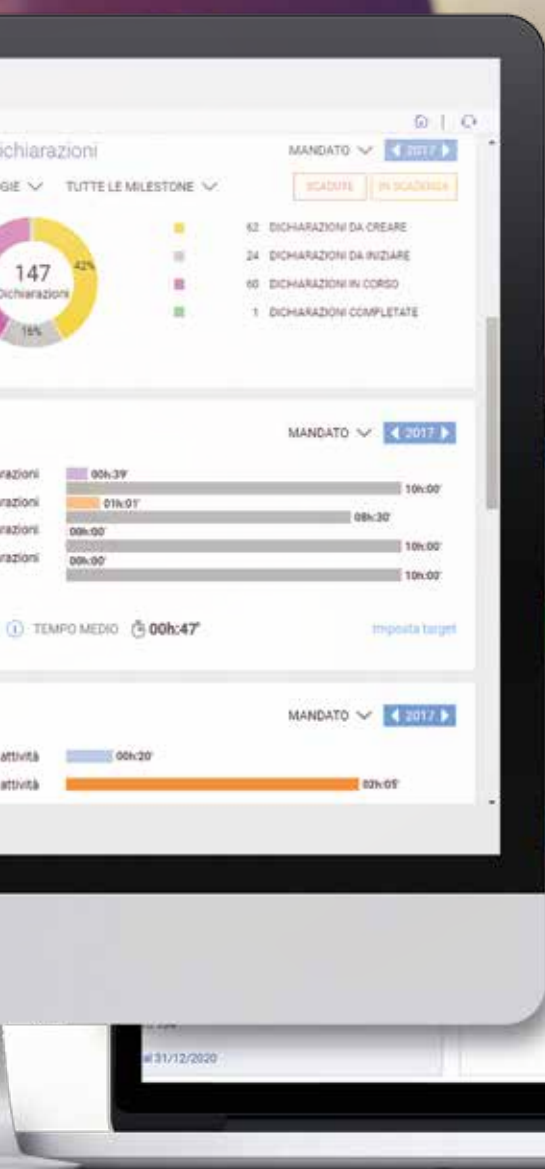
ichiarazioni

MANDATO 2017

GIE TUTTE LE MILESTONE

SCADUTE IN SCADENZA

147 Dichiarazioni

42%

16%

62 DICHIARAZIONI DA CREARE

24 DICHIARAZIONI DA INIZIARE

60 DICHIARAZIONI IN CORSO

1 DICHIARAZIONI COMPLETATE

MANDATO 2017

razioni 00h:39'

10h:00'

razioni 01h:01'

08h:30'

razioni 00h:00'

10h:00'

razioni 00h:00'

10h:00'

TEMPO MEDIO 00h:47'

Imposta target

MANDATO 2017

attività 00h:20'

attività 02h:05'

al 31/12/2020